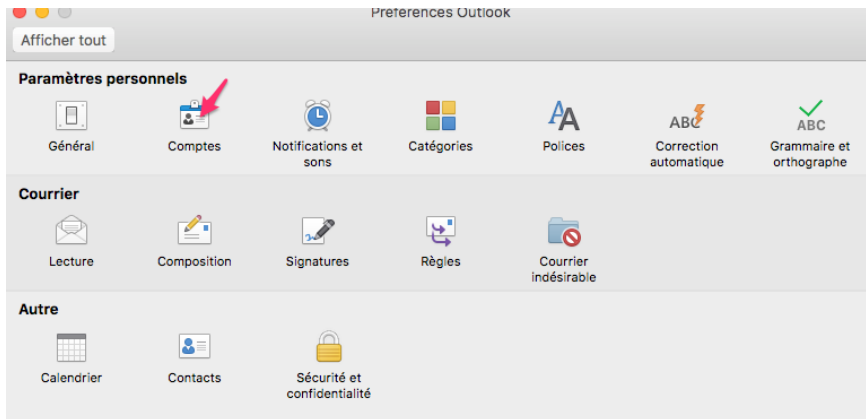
Préférences Outlook

Afficher tout

Paramètres personnels

Général

Comptes

Notifications et sons

Catégories

Polices

ABC

Correction automatique

ABC

Grammaire et orthographe

Courrier

Lecture

Composition

Signatures

Règles

Courrier indésirable

Autre

Calendrier

Contacts

Sécurité et confidentialité